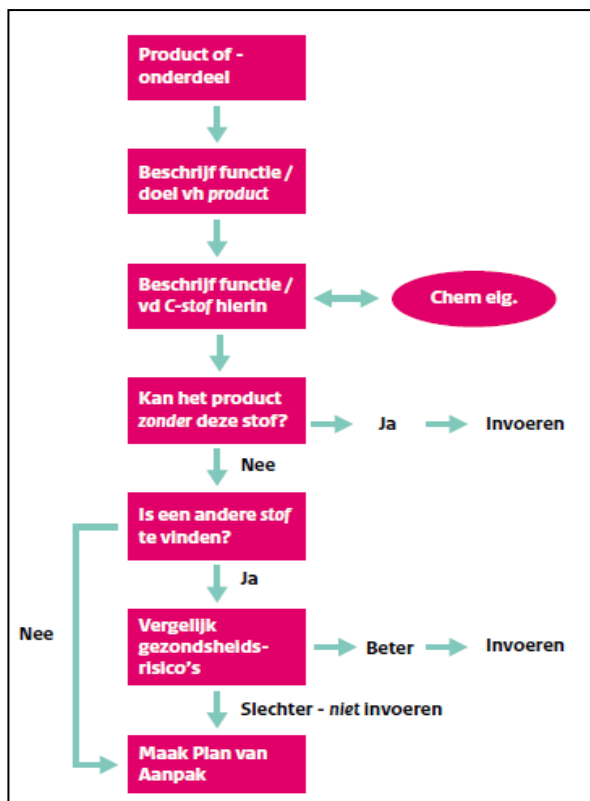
Product of -onderdeel

Beschrijf functie / doel vh *product*

Beschrijf functie / vd C-*stof* hierin

Chem eig.

Kan het product *zonder* deze stof?

Ja

Invoeren

Nee

Is een andere *stof* te vinden?

Ja

Nee

Vergelijk gezondheidsrisico's

Beter

Invoeren

Slechter - *niet* invoeren

Maak Plan van Aanpak